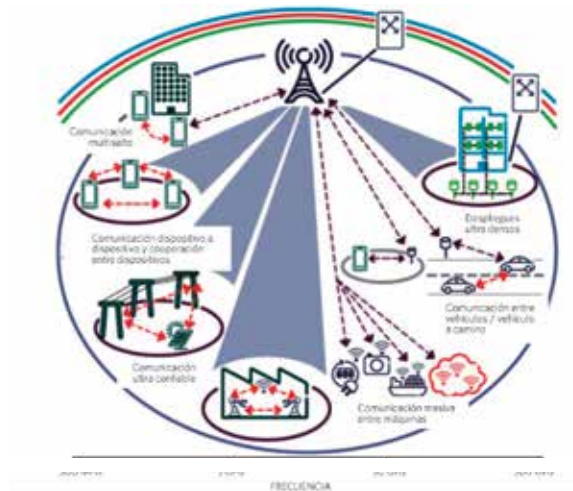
Comunicación multisalto

Comunicación dispositivo a dispositivo y cooperación entre dispositivos

Comunicación ultra confiable

Despliegues ultra densos

Comunicación entre vehículos / vehículo a camino

Comunicación masiva entre máquinas

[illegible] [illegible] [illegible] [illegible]

FRECUENCIA